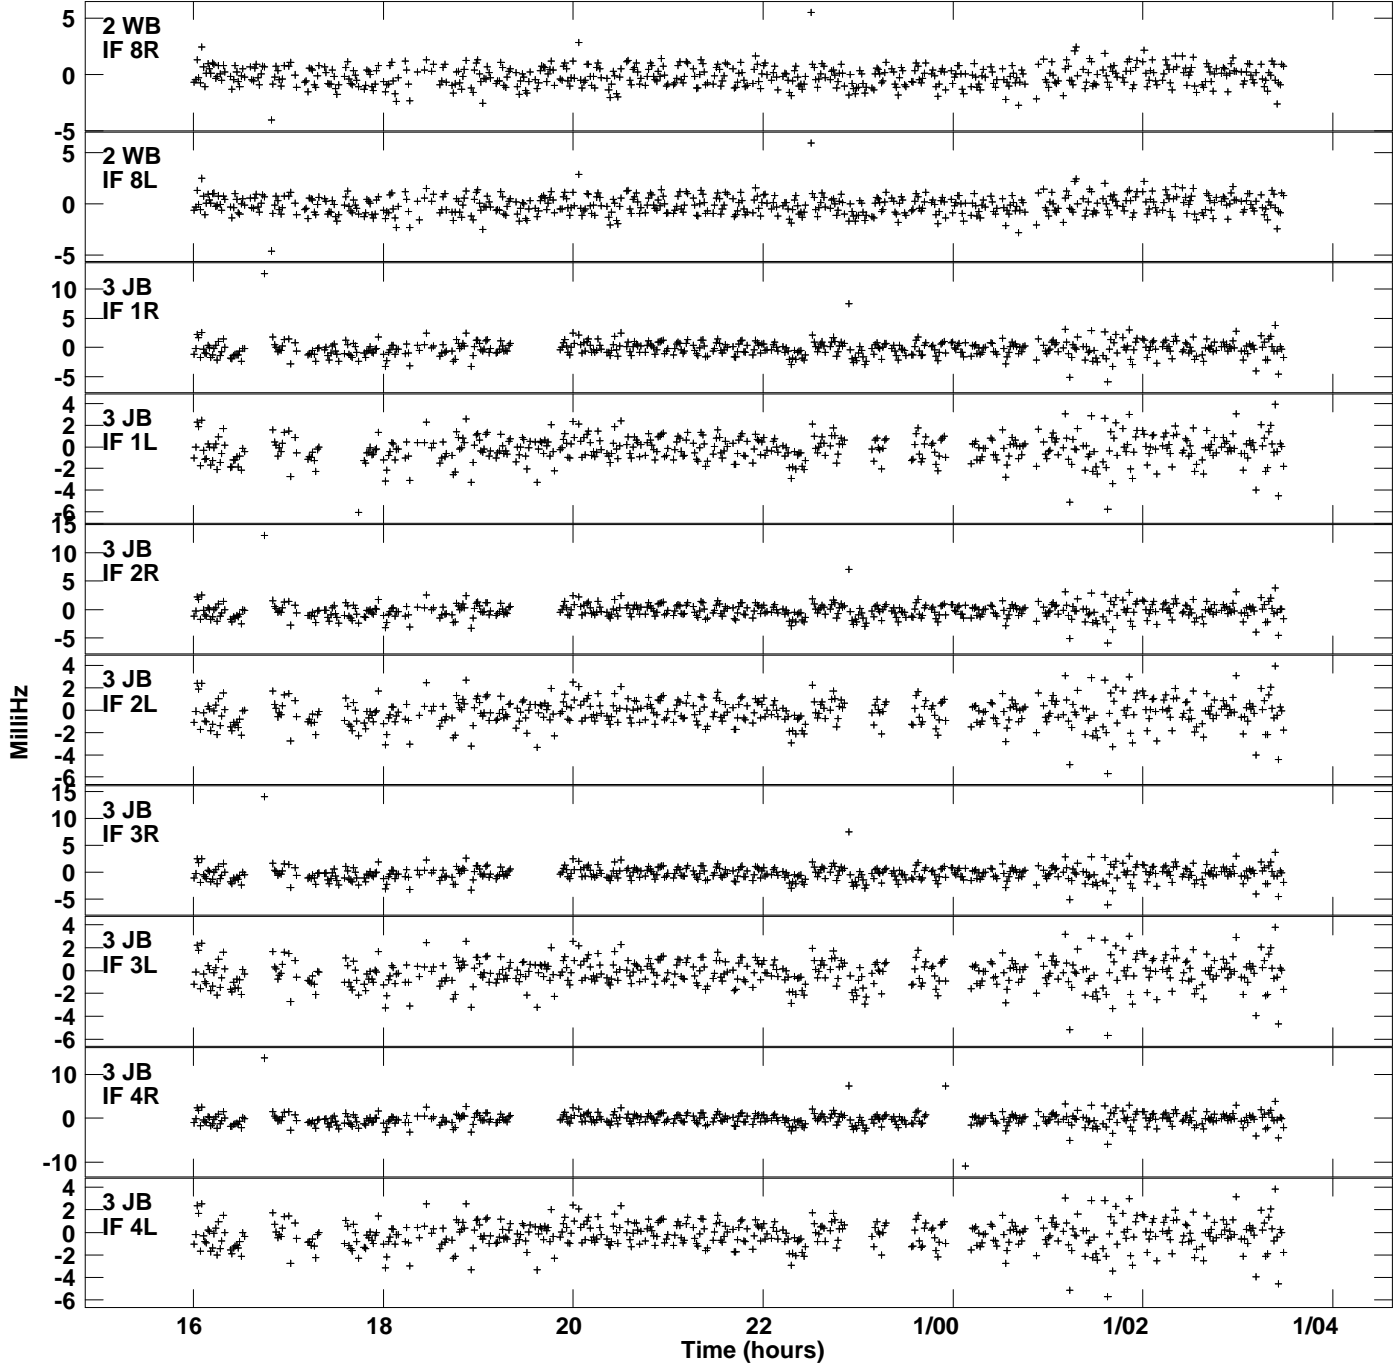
2 WB
IF 8R
5
0
-5

2 WB
IF 8L
5
0
-5

3 JB
IF 1R
10
5
0
-5

3 JB
IF 1L
4
2
0
-2
-4
-6

3 JB
IF 2R
15
10
5
0
-5

3 JB
IF 2L
4
2
0
-2
-4
-6

3 JB
IF 3R
15
10
5
0
-5

3 JB
IF 3L
4
2
0
-2
-4
-6

3 JB
IF 4R
10
0
-10

3 JB
IF 4L
4
2
0
-2
-4
-6

MilliHz

16
18
20
22
1/00
1/02
1/04
Time (hours)